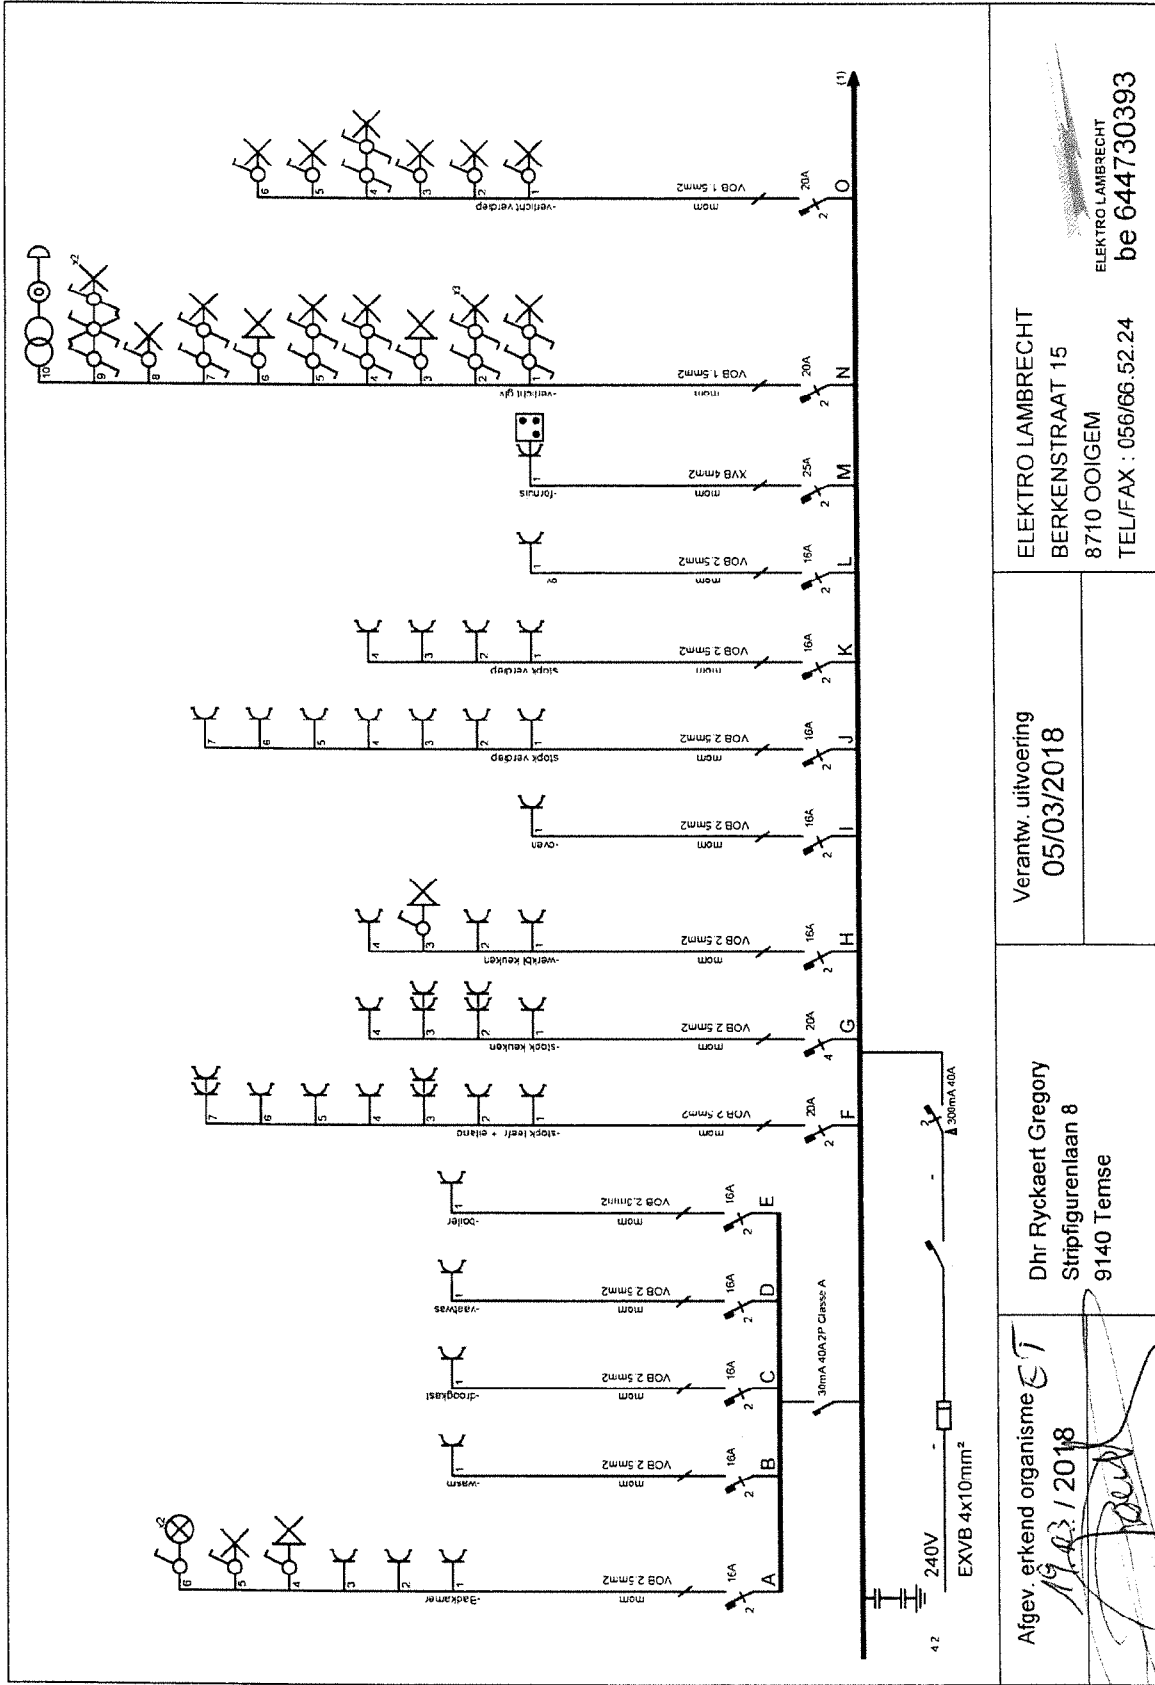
(1)

A 16A 2 VOB 2.5mm2 mom -Badkamer- 1 2 3 4 5 6 x2
B 16A 2 VOB 2.5mm2 mom -wasm- 1
C 16A 2 VOB 2.5mm2 mom -droogkast 1
D 16A 2 VOB 2.5mm2 mom -vaatwas 1
E 16A 2 VOB 2.5mm2 mom -boiler 1
30mA 40A 2P Classe A
F 20A 2 VOB 2.5mm2 mom -stopk leefr + eiland 1 2 3 4 5 6 7
G 20A 4 VOB 2.5mm2 mom -stopk keuken- 1 2 3 4
H 16A 2 VOB 2.5mm2 mom -werkbl keuken 1 2 3 4
I 16A 2 VOB 2.5mm2 mom -oven 1
J 16A 2 VOB 2.5mm2 mom stopk verdiep 1 2 3 4 5 6 7
K 16A 2 VOB 2.5mm2 mom stopk verdiep 1 2 3 4
L 16A 2 VOB 2.5mm2 mom 1
M 25A 2 XVB 4mm2 mom -fornuis 1
N 20A 2 VOB 1.5mm2 mom -verlicht gly 1 2 3 4 5 6 7 8 9 10 x3 x2
O 20A 2 VOB 1.5mm2 mom -verlicht verdiep 1 2 3 4 5 6
300mA 40A
240V
EXVB 4x10mm²
42

Afgev. erkend organisme
19.03 / 2018

Dhr Ryckaert Gregory
Stripfigurenlaan 8
9140 Temse

Verantw. uitvoering
05/03/2018

ELEKTRO LAMBRECHT
BERKENSTRAAT 15
8710 OOIGEM
TEL/FAX : 056/66.52.24

ELEKTRO LAMBRECHT
be 644730393